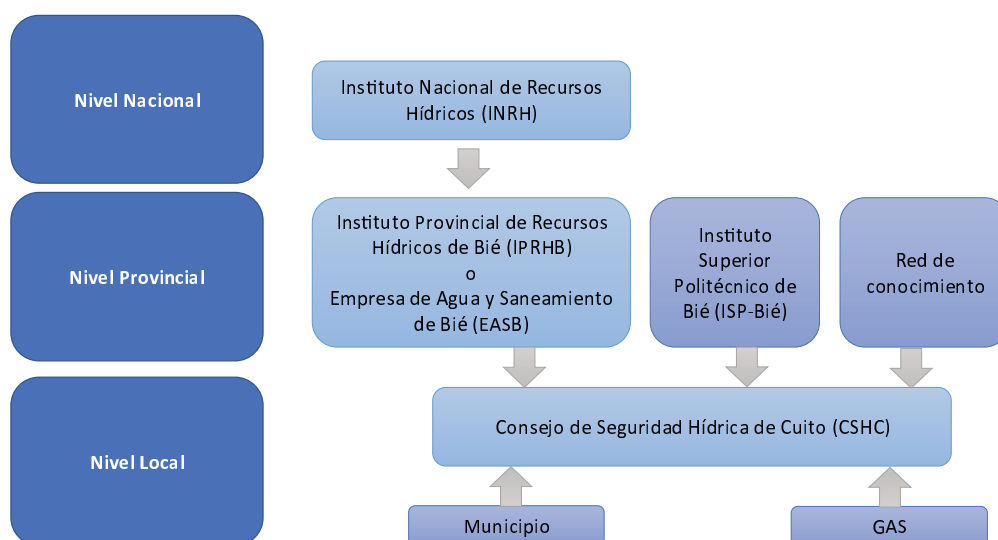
Nivel Nacional

Instituto Nacional de Recursos Hídricos (INRH)

Nivel Provincial

Instituto Provincial de Recursos Hídricos de Bié (IPRHB)
o
Empresa de Agua y Saneamiento de Bié (EASB)

Instituto Superior Politécnico de Bié (ISP-Bié)

Red de conocimiento

Nivel Local

Consejo de Seguridad Hídrica de Cuito (CSHC)

Municipio

GAS